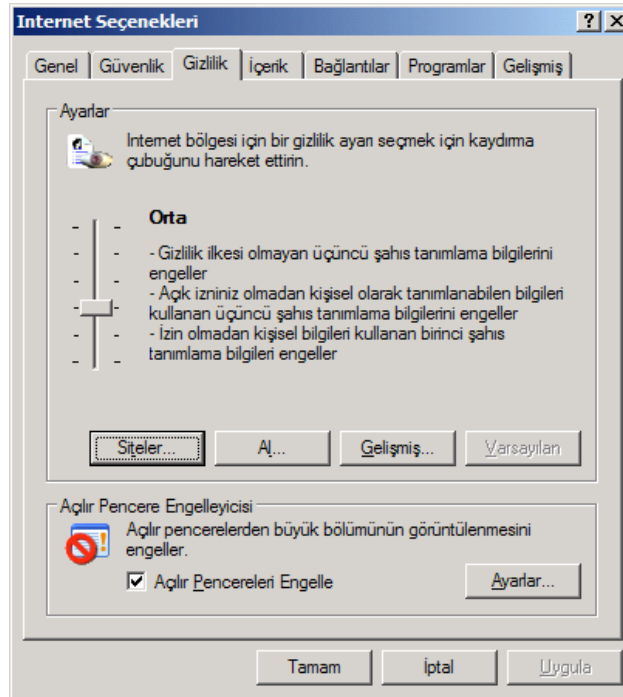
Internet Seçenekleri

?
X

Genel | Güvenlik | Gizlilik | İçerik | Bağlantılar | Programlar | Gelişmiş

Ayarlar

Internet bölgesi için bir gizlilik ayarı seçmek için kaydırma çubuğunu hareket ettirin.

Orta

- Gizlilik ilkesi olmayan üçüncü şahıs tanımlama bilgilerini engeller
- Açık izniniz olmadan kişisel olarak tanımlanabilen bilgileri kullanan üçüncü şahıs tanımlama bilgilerini engeller
- İzin olmadan kişisel bilgileri kullanan birinci şahıs tanımlama bilgileri engeller

Siteler... | Al... | Gelişmiş... | Varsayılan

Açılır Pencere Engelleyicisi

Açılır pencerelerden büyük bölümünün görüntülenmesini engeller.

Açılır Pencereleri Engelle

Ayarlar...

Tamam | İptal | Uygula